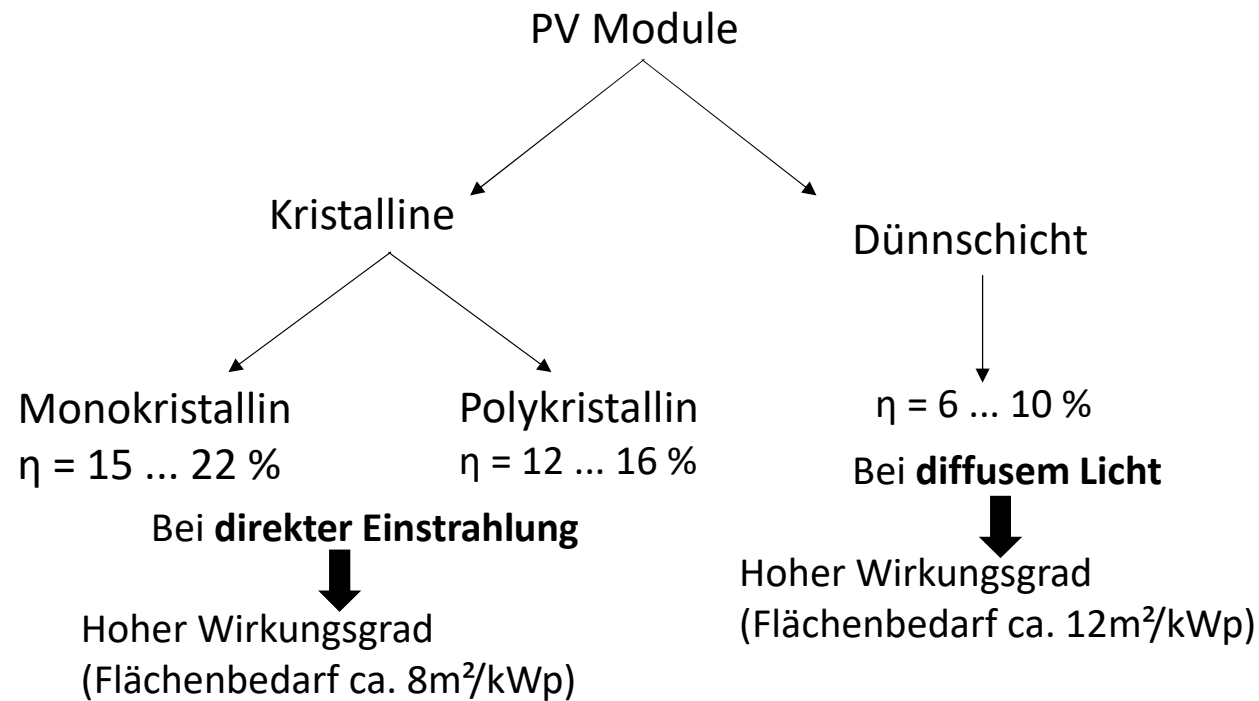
PV Module

Kristalline

Dünnschicht

Monokristallin
$\eta$ = 15 ... 22 %

Polykristallin
$\eta$ = 12 ... 16 %

$\eta$ = 6 ... 10 %

Bei **diffusem Licht**

Bei **direkter Einstrahlung**

Hoher Wirkungsgrad
(Flächenbedarf ca. 12m²/kWp)

Hoher Wirkungsgrad
(Flächenbedarf ca. 8m²/kWp)